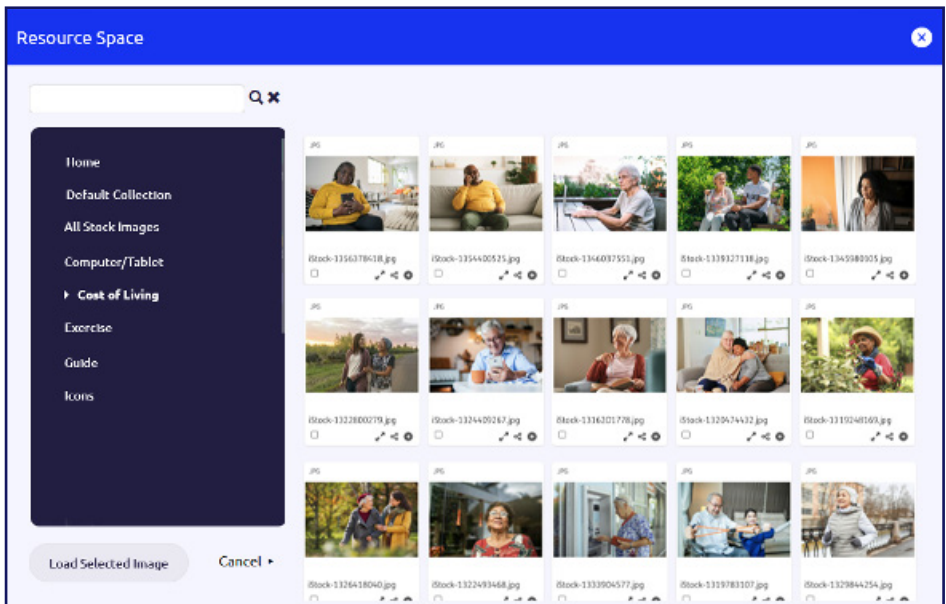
Resource Space

Home
Default Collection
All Stock Images
Computer/Tablet
Cost of Living
Exercise
Guide
Icons

Load Selected Image
Cancel ▸

JPG
iStock-1356378418.jpg

JPG
iStock-1354400525.jpg

JPG
iStock-1346037551.jpg

JPG
iStock-1339327118.jpg

JPG
iStock-1345980105.jpg

JPG
iStock-1322800279.jpg

JPG
iStock-1324409267.jpg

JPG
iStock-1316201778.jpg

JPG
iStock-1320474432.jpg

JPG
iStock-1319248169.jpg

JPG
iStock-1326418040.jpg

JPG
iStock-1322493468.jpg

JPG
iStock-1333904577.jpg

JPG
iStock-1319783107.jpg

JPG
iStock-1329844254.jpg